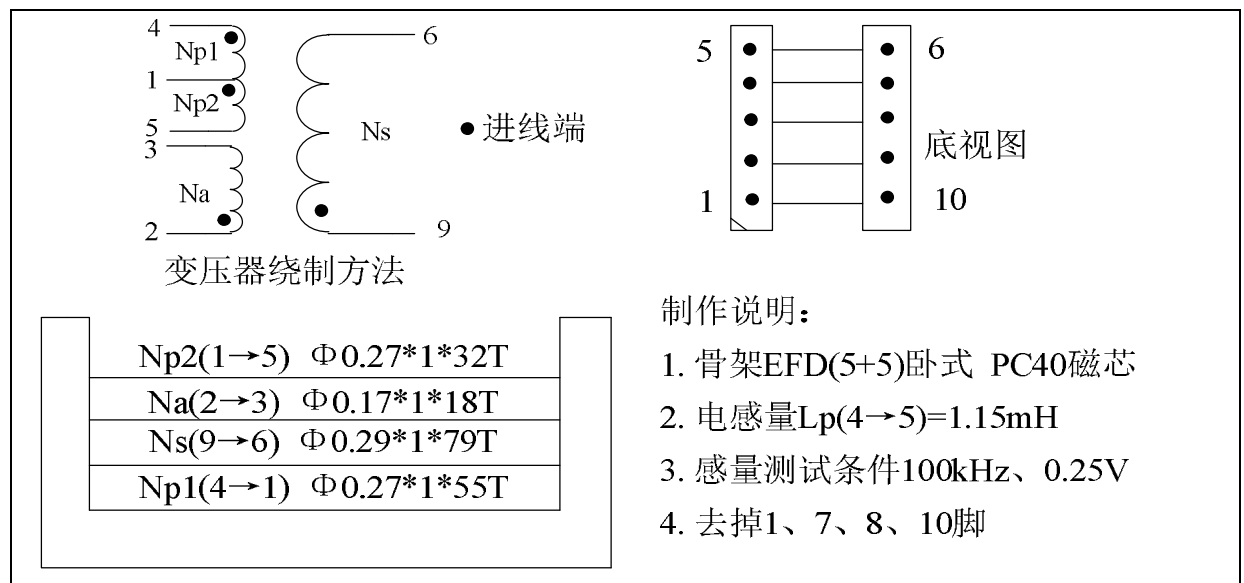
4
Np1
1
Np2
5
3
Na
2
6
Ns
9
● 进线端

变压器绕制方法

5
1
6
10
底视图

| Np2(1→5) Φ0.27*1*32T |
|---|
| Na(2→3) Φ0.17*1*18T |
| Ns(9→6) Φ0.29*1*79T |
| Np1(4→1) Φ0.27*1*55T |

制作说明：
1. 骨架EFD(5+5)卧式 PC40磁芯
2. 电感量Lp(4→5)=1.15mH
3. 感量测试条件100kHz、0.25V
4. 去掉1、7、8、10脚